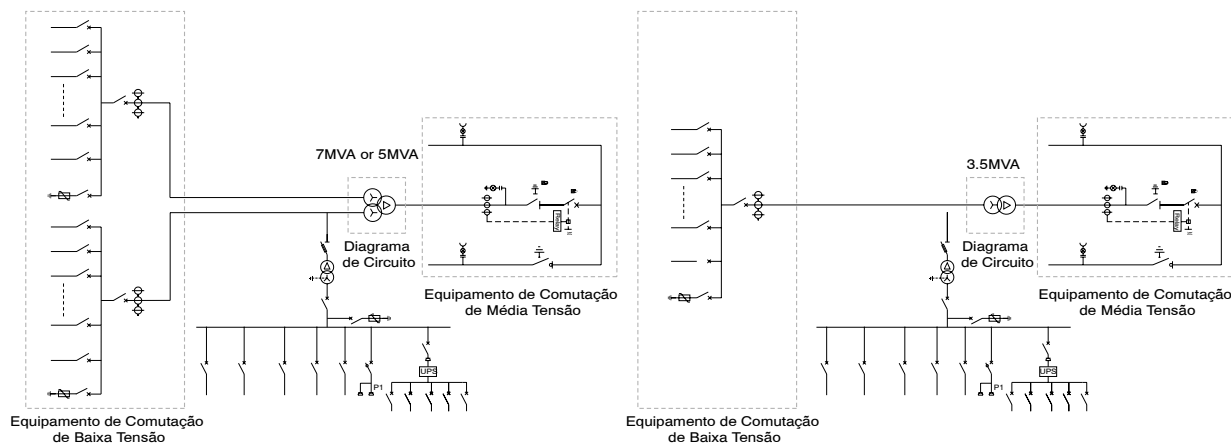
7MVA or 5MVA

Diagrama de Circuito

Equipamento de Comutação de Média Tensão

P1

UPS

Equipamento de Comutação de Baixa Tensão

3.5MVA

Diagrama de Circuito

Equipamento de Comutação de Média Tensão

P1

UPS

Equipamento de Comutação de Baixa Tensão